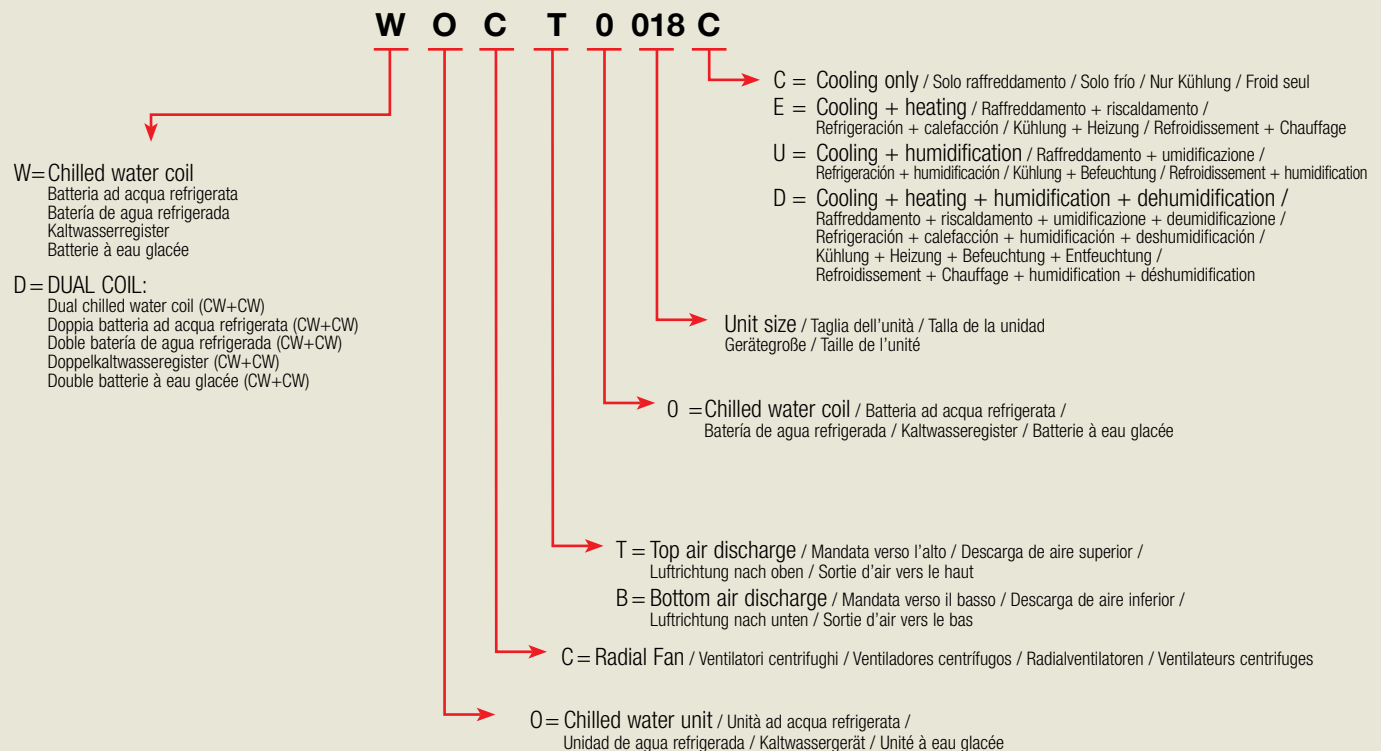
W O C T 0 018 C

C = Cooling only / Solo raffreddamento / Solo frío / Nur Kühlung / Froid seul

E = Cooling + heating / Raffreddamento + riscaldamento / Refrigeración + calefacción / Kühlung + Heizung / Refroidissement + Chauffage

U = Cooling + humidification / Raffreddamento + umidificazione / Refrigeración + humidificación / Kühlung + Befeuchtung / Refroidissement + humidification

D = Cooling + heating + humidification + dehumidification / Raffreddamento + riscaldamento + umidificazione + deumidificazione / Refrigeración + calefacción + humidificación + deshumidificación / Kühlung + Heizung + Befeuchtung + Entfeuchtung / Refroidissement + Chauffage + humidification + déshumidification

W = Chilled water coil
Batteria ad acqua refrigerata
Batería de agua refrigerada
Kaltwasserregister
Batterie à eau glacée

D = DUAL COIL:
Dual chilled water coil (CW+CW)
Doppia batteria ad acqua refrigerata (CW+CW)
Doble batería de agua refrigerada (CW+CW)
Doppelkaltwasseregister (CW+CW)
Double batterie à eau glacée (CW+CW)

Unit size / Taglia dell'unità / Talla de la unidad
Gerätegroße / Taille de l'unité

0 = Chilled water coil / Batteria ad acqua refrigerata / Batería de agua refrigerada / Kaltwasseregister / Batterie à eau glacée

T = Top air discharge / Mandata verso l'alto / Descarga de aire superior / Luftrichtung nach oben / Sortie d'air vers le haut

B = Bottom air discharge / Mandata verso il basso / Descarga de aire inferior / Luftrichtung nach unten / Sortie d'air vers le bas

C = Radial Fan / Ventilatori centrifughi / Ventiladores centrífugos / Radialventilatoren / Ventilateurs centrifuges

O = Chilled water unit / Unità ad acqua refrigerata / Unidad de agua refrigerada / Kaltwassergerät / Unité à eau glacée